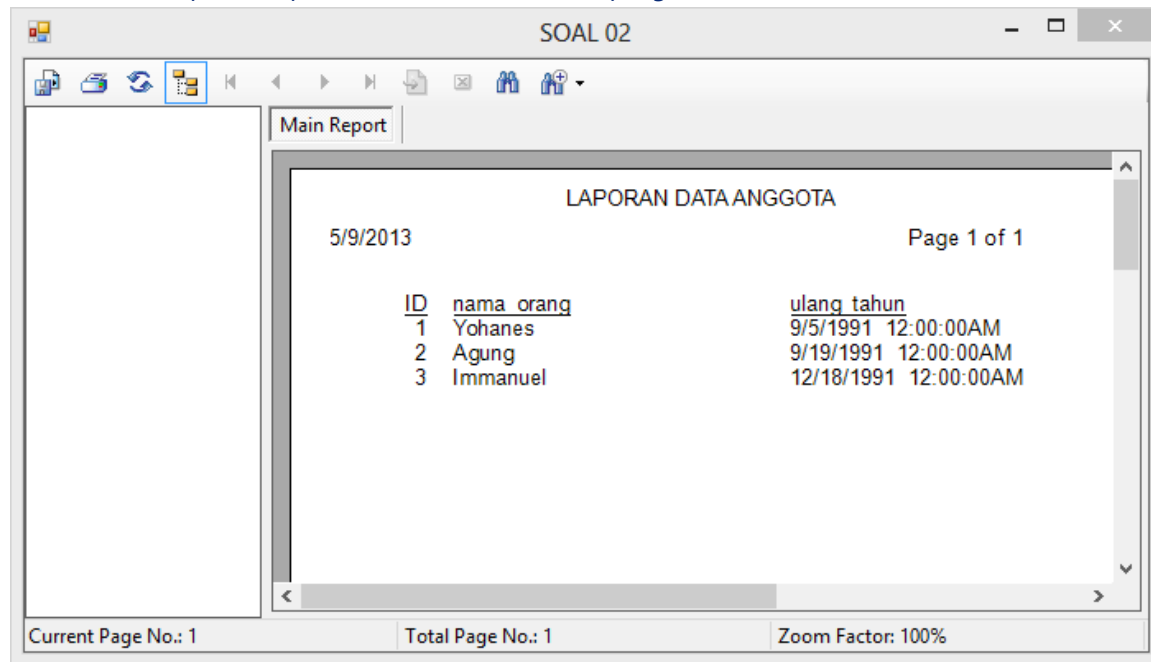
SOAL 02

Main Report

LAPORAN DATA ANGGOTA

5/9/2013

Page 1 of 1

| ID | nama_orang | ulang_tahun |
|---|---|---|
| 1 | Yohanes | 9/5/1991 12:00:00AM |
| 2 | Agung | 9/19/1991 12:00:00AM |
| 3 | Immanuel | 12/18/1991 12:00:00AM |

Current Page No.: 1

Total Page No.: 1

Zoom Factor: 100%